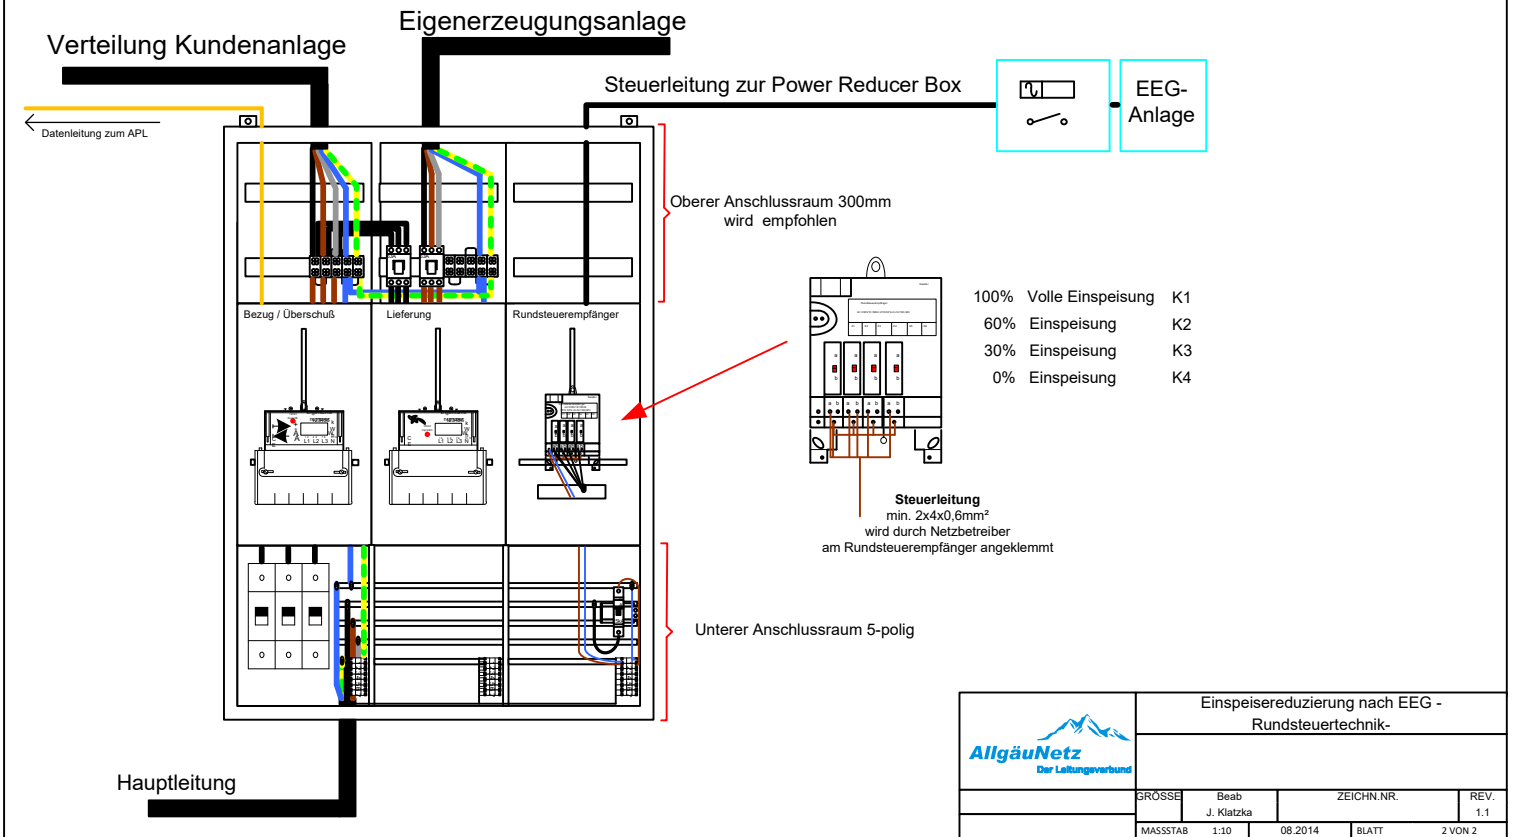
Verteilung Kundenanlage

Eigenerzeugungsanlage

Steuerleitung zur Power Reducer Box

EEG-
Anlage

Datenleitung zum APL

Oberer Anschlussraum 300mm
wird empfohlen

Bezug / Überschuß

Lieferung

Rundsteuerempfänger

100% Volle Einspeisung K1
60% Einspeisung K2
30% Einspeisung K3
0% Einspeisung K4

Steuerleitung
min. 2x4x0,6mm²
wird durch Netzbetreiber
am Rundsteuerempfänger angeklemmt

Unterer Anschlussraum 5-polig

Hauptleitung

AllgäuNetz
Der Leitungsverbund

Einspeisereduzierung nach EEG -
Rundsteuertechnik-

| GRÖSSE | Beab J. Klatzka | ZEICHN.NR. | REV. 1.1 |
|---|---|---|---|
| MASSSTAB 1:10 | 08.2014 | BLATT | 2 VON 2 |